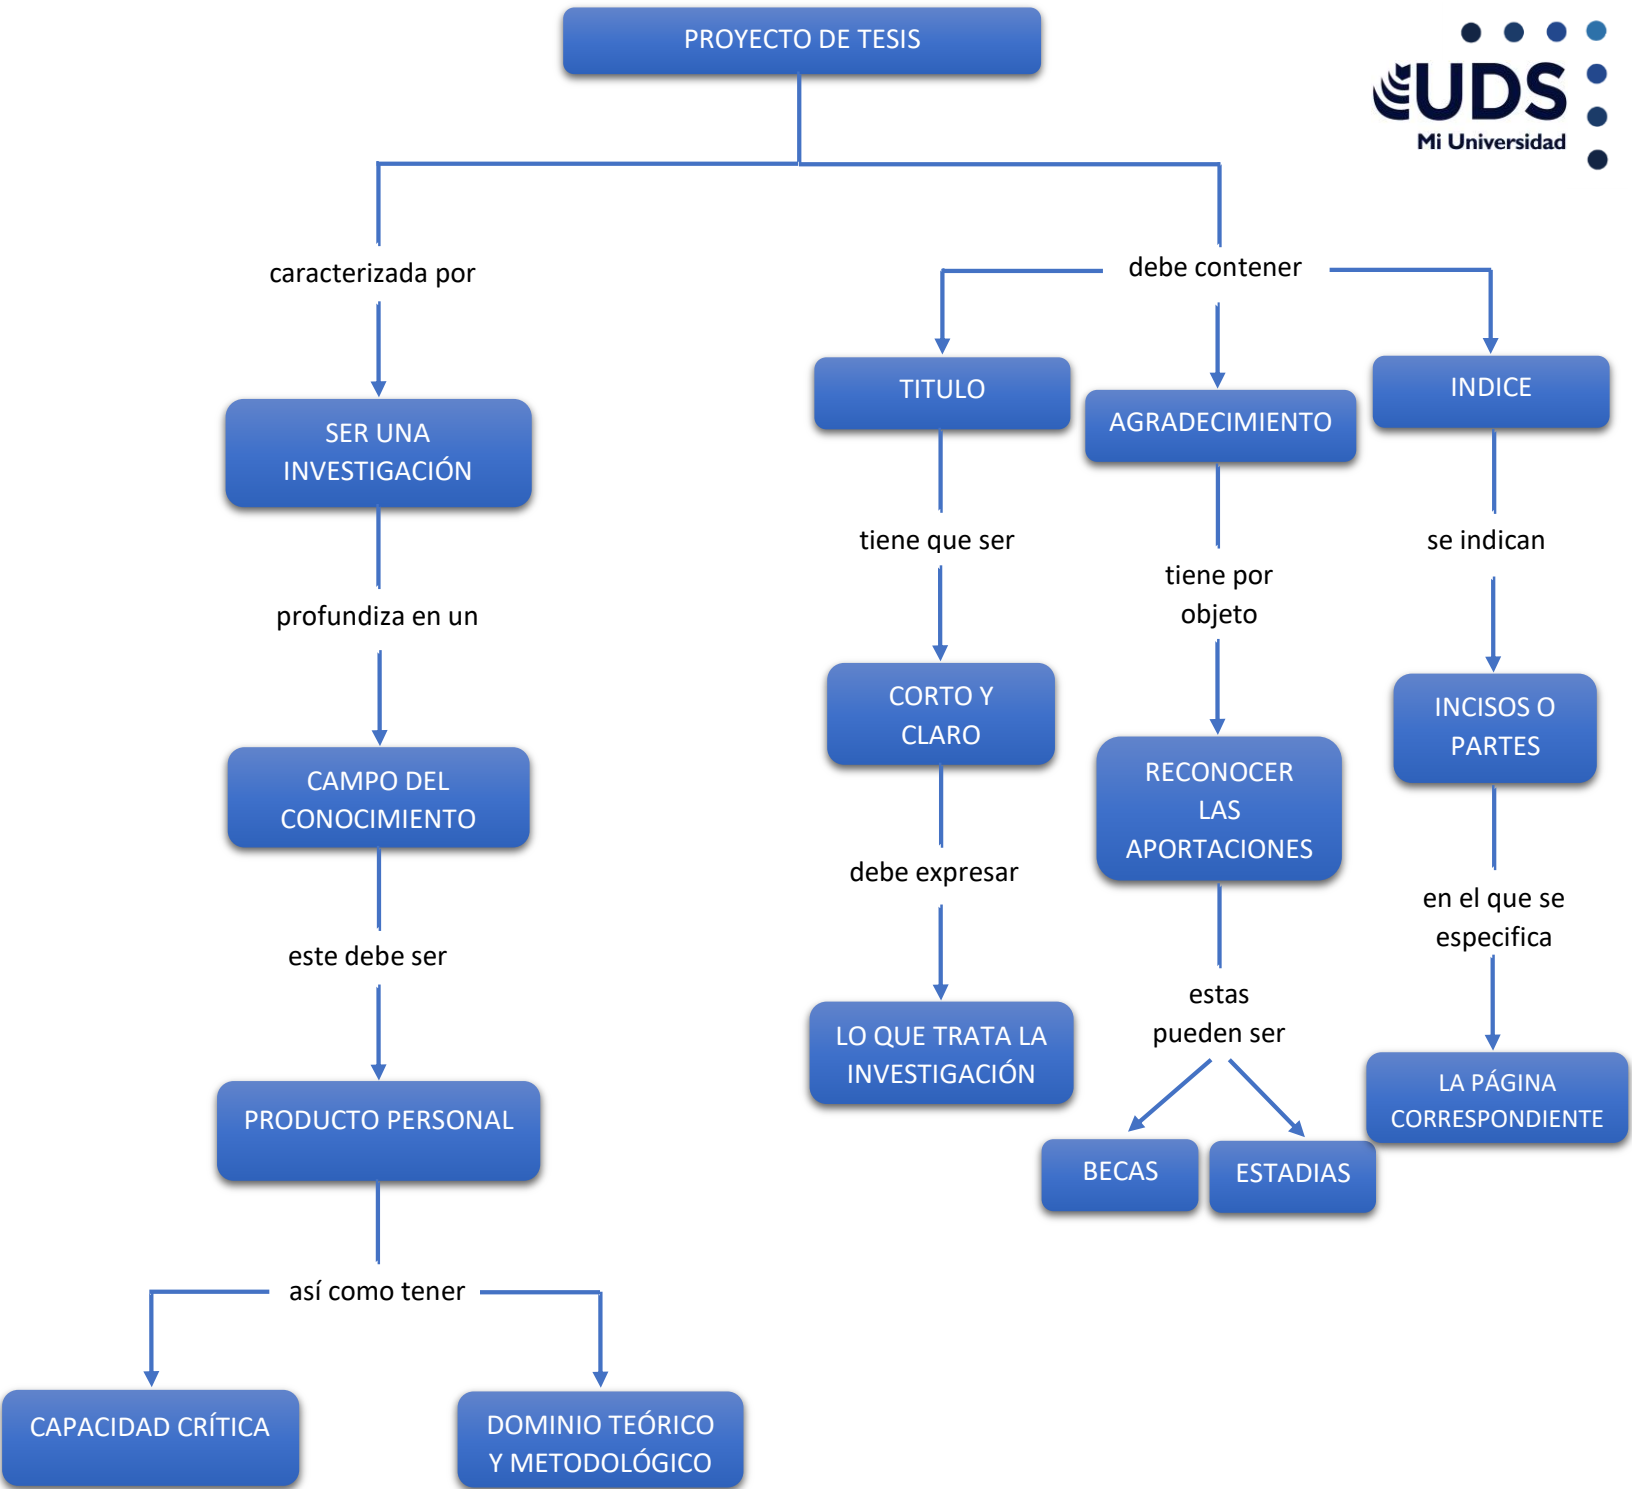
PROYECTO DE TESIS

UDS
Mi Universidad

caracterizada por

SER UNA INVESTIGACIÓN

profundiza en un

CAMPO DEL CONOCIMIENTO

este debe ser

PRODUCTO PERSONAL

así como tener

CAPACIDAD CRÍTICA

DOMINIO TEÓRICO Y METODOLÓGICO

debe contener

TITULO

tiene que ser

CORTO Y CLARO

debe expresar

LO QUE TRATA LA INVESTIGACIÓN

AGRADECIMIENTO

tiene por objeto

RECONOCER LAS APORTACIONES

estas pueden ser

BECAS

ESTADIAS

INDICE

se indican

INCISOS O PARTES

en el que se especifica

LA PÁGINA CORRESPONDIENTE